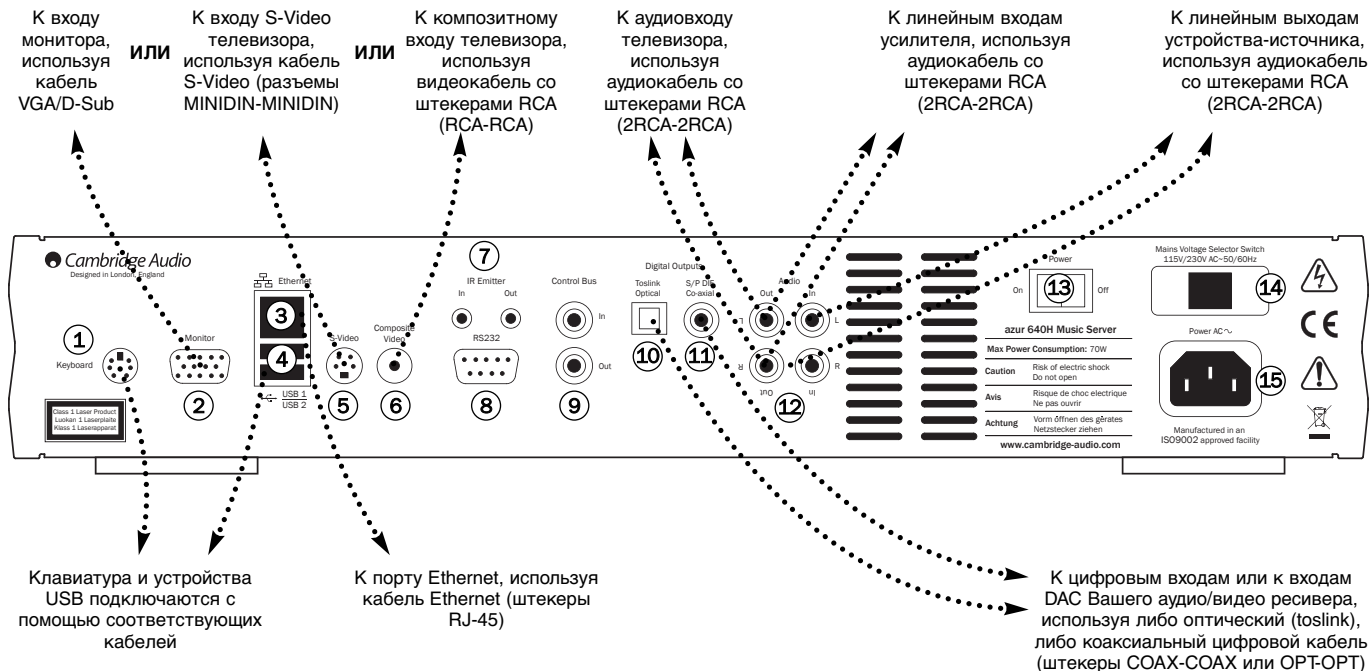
К входу монитора, используя кабель VGA/D-Sub

или

К входу S-Video телевизора, используя кабель S-Video (разъемы MINIDIN-MINIDIN)

или

К композитному входу телевизора, используя видеокабель со штекерами RCA (RCA-RCA)

К аудиовходу телевизора, используя аудиокабель со штекерами RCA (2RCA-2RCA)

К линейным входам усилителя, используя аудиокабель со штекерами RCA (2RCA-2RCA)

К линейным выходам устройства-источника, используя аудиокабель со штекерами RCA (2RCA-2RCA)

Cambridge Audio
Designed in London, England

1 Keyboard

Class 1 Laser Product
Luokan 1 Laserplaite
Klass 1 Laserapparat

Monitor
2

Ethernet
3
4
USB 1
USB 2

S-Video
5

Composite Video
6

7 IR Emitter
In Out
RS232
8

Control Bus
In
Out
9

Digital Outputs
Toslink Optical
10
S/P DIF Co-axial
11

Audio
Out In
L
R
R
Out In
12

Power
On 13 Off

azur 640H Music Server
Max Power Consumption: 70W
Caution Risk of electric shock Do not open
Avis Risque de choc electrique Ne pas ouvrir
Achtung Vorm öffnen des gerätes Netzstecker ziehen
www.cambridge-audio.com

Mains Voltage Selector Switch
115V/230V AC~50/60Hz
14

Power AC~
15

CE

Manufactured in an ISO9002 approved facility

Клавиатура и устройства USB подключаются с помощью соответствующих кабелей

К порту Ethernet, используя кабель Ethernet (штекеры RJ-45)

К цифровым входам или к входам DAC Вашего аудио/видео ресивера, используя либо оптический (toslink), либо коаксиальный цифровой кабель (штекеры COAX-COAX или OPT-OPT)